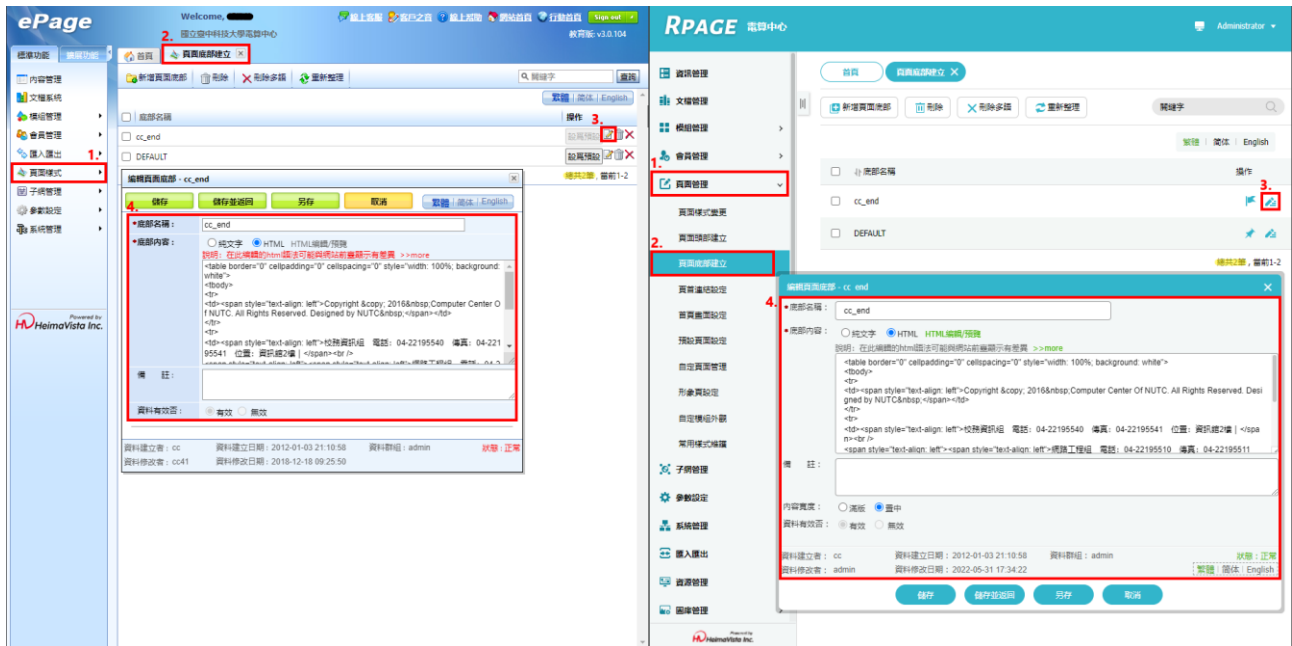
ePage

Welcome, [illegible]
國立臺中科技大學電算中心

線上客服 客戶之聲 線上説明 網站首頁 行動首頁 Sign out
教育版: v3.0.104

標準功能 擴展功能

首頁
2. 頁面底部建立

內容管理
文檔系統
模組管理
會員管理
匯入匯出
1. 頁面樣式
子網管理
參數設定
系統管理

Powered by HeimaVista Inc.

新增頁面底部 刪除 刪除多筆 重新整理
關鍵字 查詢
繁體 | 簡体 | English

底部名稱 操作
cc_end 設爲預設 3.
DEFAULT 設爲預設
總共2筆，當前1-2

編輯頁面底部 - cc_end
儲存 儲存並返回 另存 取消 繁體 | 簡体 | English
4.
•底部名稱： cc_end
•底部內容： 純文字 HTML HTML編輯/預覽
說明：在此編輯的html語法可能與網站前台顯示有差異 >>more
<table border="0" cellpadding="0" cellspacing="0" style="width: 100%; background: white">
<tbody>
<tr>
<td><span style="text-align: left">Copyright &copy; 2016&nbsp;Computer Center Of NUTC. All Rights Reserved. Designed by NUTC&nbsp;</span></td>
</tr>
<tr>
<td><span style="text-align: left">校務資訊組 電話: 04-22195540 傳真: 04-22195541 位置: 資訊館2樓 | </span><br />
備 註：
資料有效否： 有效 無效

資料建立者：cc 資料建立日期：2012-01-03 21:10:58 資料群組：admin 狀態：正常
資料修改者：cc41 資料修改日期：2018-12-18 09:25:50

RPAGE 電算中心
Administrator

資訊管理
文檔管理
模組管理
會員管理
1. 頁面管理
頁面樣式變更
頁面頭部建立
2. 頁面底部建立
頁面連結設定
頁面圖面設定
預設頁面設定
自定頁面管理
形象頁設定
自定模組外觀
常用樣式編輯
子網管理
參數設定
系統管理
匯入匯出
資源管理
圖庫管理

首頁 頁面底部建立
新增頁面底部 刪除 刪除多筆 重新整理 關鍵字
繁體 | 簡体 | English
底部名稱 操作
cc_end 3.
DEFAULT
總共2筆，當前1-2

編輯頁面底部 - cc_end
4.
•底部名稱： cc_end
•底部內容： 純文字 HTML HTML編輯/預覽
說明：在此編輯的html語法可能與網站前台顯示有差異 >>more
<table border="0" cellpadding="0" cellspacing="0" style="width: 100%; background: white">
<tbody>
<tr>
<td><span style="text-align: left">Copyright &copy; 2016&nbsp;Computer Center Of NUTC. All Rights Reserved. Designed by NUTC&nbsp;</span></td>
</tr>
<tr>
<td><span style="text-align: left">校務資訊組 電話: 04-22195540 傳真: 04-22195541 位置: 資訊館2樓 | </span><br />
<span style="text-align: left"><span style="text-align: left">網路工程組 電話: 04-22195510 傳真: 04-22195511
備 註：
內容寬度： 滿版 置中
資料有效否： 有效 無效
資料建立者：cc 資料建立日期：2012-01-03 21:10:58 資料群組：admin 狀態：正常
資料修改者：admin 資料修改日期：2022-05-31 17:34:22 繁體 | 簡体 | English
儲存 儲存並返回 另存 取消

Powered by HeimaVista Inc.